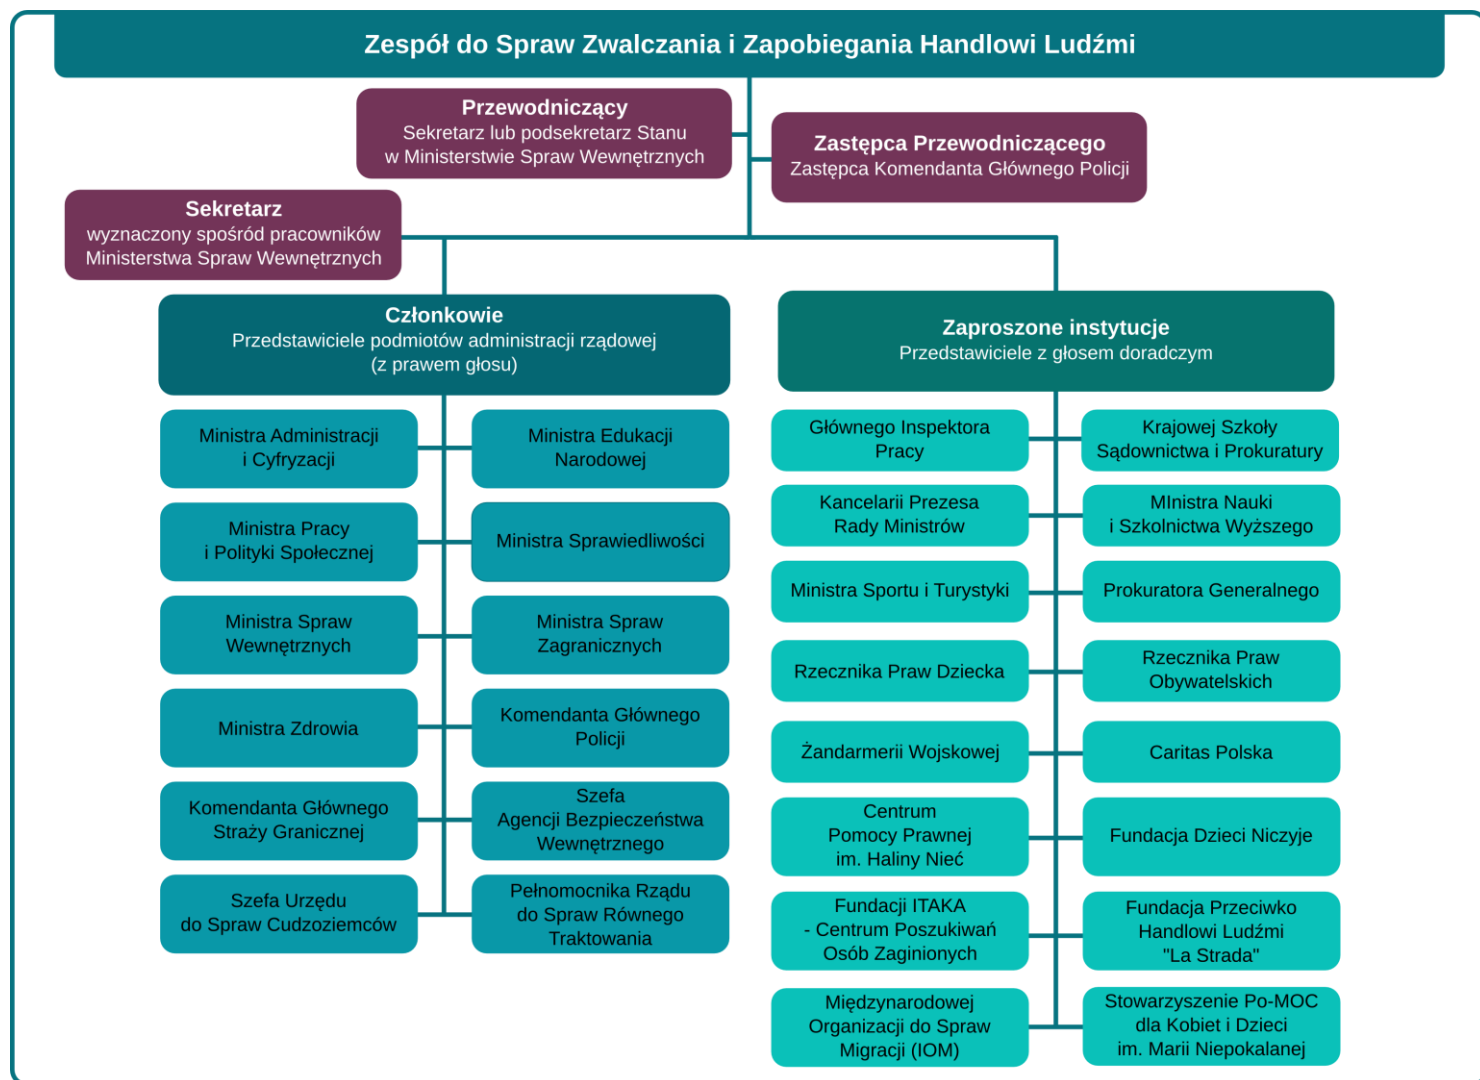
Zespół do Spraw Zwalczania i Zapobiegania Handlowi Ludźmi

Przewodniczący
Sekretarz lub podsekretarz Stanu w Ministerstwie Spraw Wewnętrznych

Zastępca Przewodniczącego
Zastępca Komendanta Głównego Policji

Sekretarz
wyznaczony spośród pracowników Ministerstwa Spraw Wewnętrznych

Członkowie
Przedstawiciele podmiotów administracji rządowej (z prawem głosu)

Ministra Administracji i Cyfryzacji

Ministra Edukacji Narodowej

Ministra Pracy i Polityki Społecznej

Ministra Sprawiedliwości

Ministra Spraw Wewnętrznych

Ministra Spraw Zagranicznych

Ministra Zdrowia

Komendanta Głównego Policji

Komendanta Głównego Straży Granicznej

Szefa Agencji Bezpieczeństwa Wewnętrznego

Szefa Urzędu do Spraw Cudzoziemców

Pełnomocnika Rządu do Spraw Równego Traktowania

Zaproszone instytucje
Przedstawiciele z głosem doradczym

Głównego Inspektora Pracy

Krajowej Szkoły Sądownictwa i Prokuratury

Kancelarii Prezesa Rady Ministrów

MInistra Nauki i Szkolnictwa Wyższego

Ministra Sportu i Turystyki

Prokuratora Generalnego

Rzecznika Praw Dziecka

Rzecznika Praw Obywatelskich

Żandarmerii Wojskowej

Caritas Polska

Centrum Pomocy Prawnej im. Haliny Nieć

Fundacja Dzieci Niczyje

Fundacji ITAKA - Centrum Poszukiwań Osób Zaginionych

Fundacja Przeciwko Handlowi Ludźmi "La Strada"

Międzynarodowej Organizacji do Spraw Migracji (IOM)

Stowarzyszenie Po-MOC dla Kobiet i Dzieci im. Marii Niepokalanej